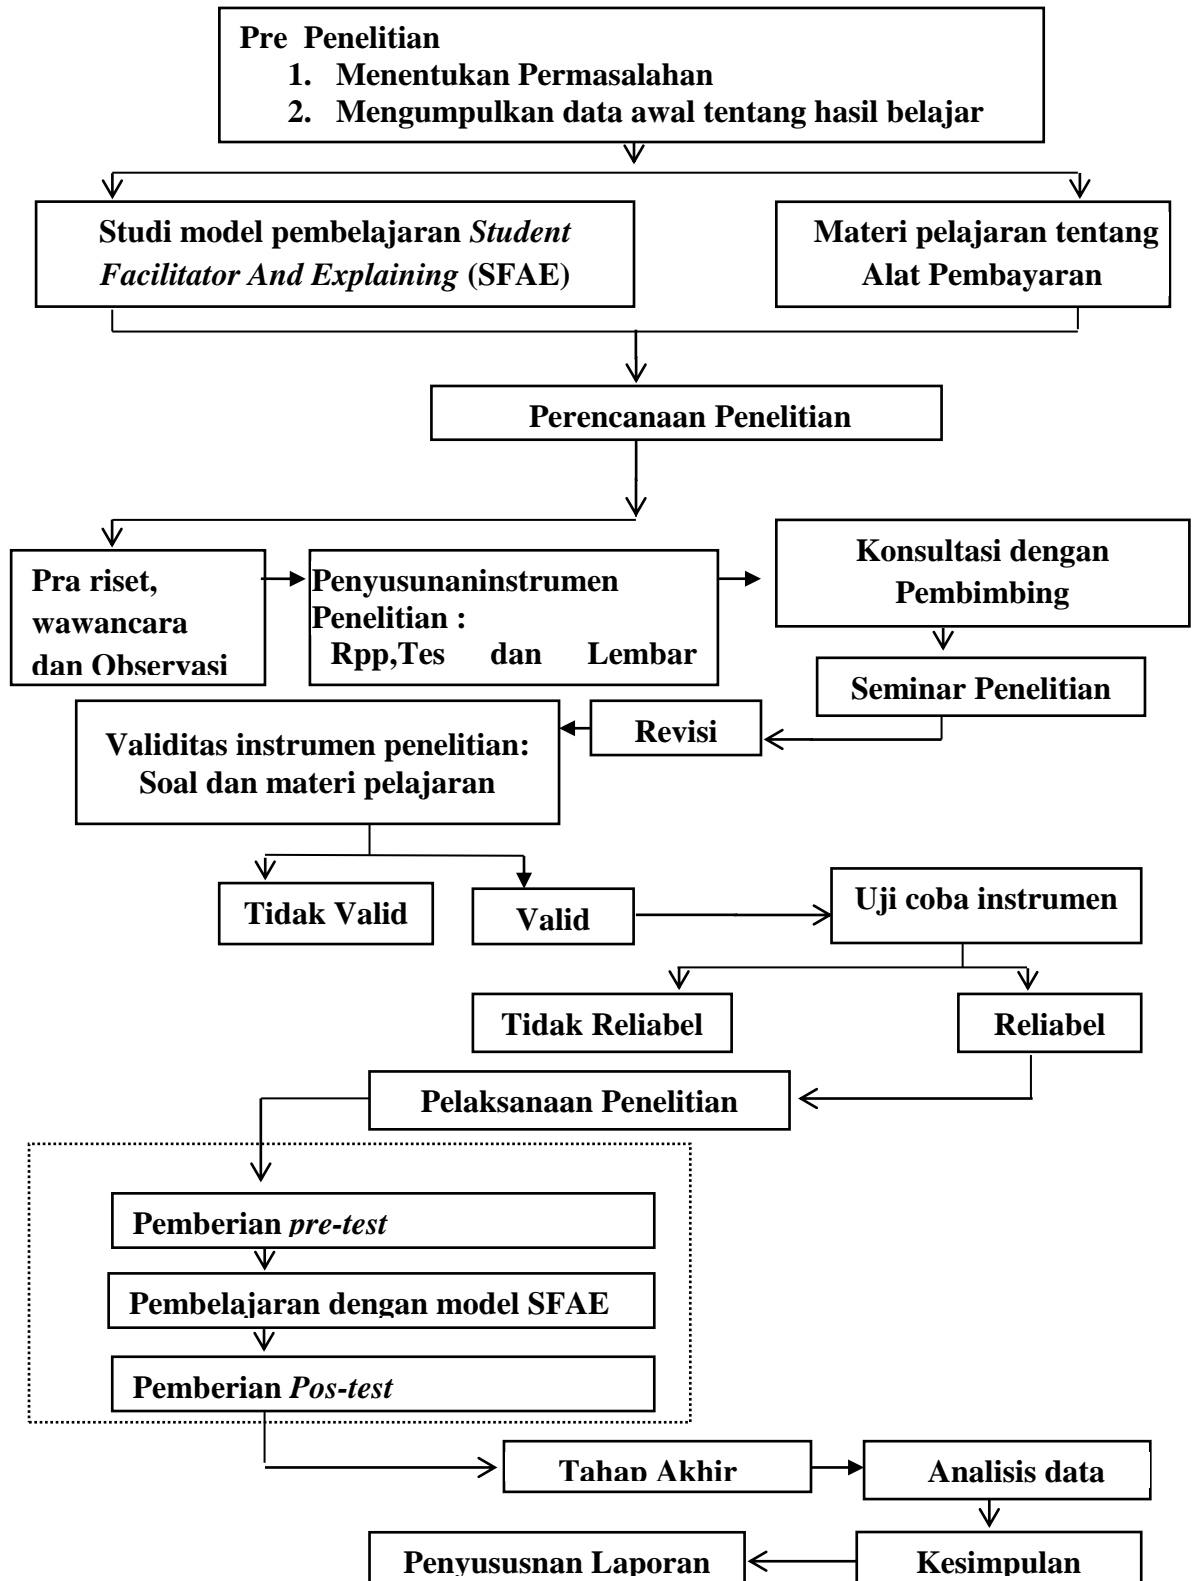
Pre Penelitian
1. Menentukan Permasalahan
2. Mengumpulkan data awal tentang hasil belajar

Studi model pembelajaran *Student Facilitator And Explaining* (SFAE)

Materi pelajaran tentang Alat Pembayaran

Perencanaan Penelitian

Pra riset, wawancara dan Observasi

Penyusunaninstrumen Penelitian : Rpp,Tes dan Lembar

Konsultasi dengan Pembimbing

Seminar Penelitian

Revisi

Validitas instrumen penelitian: Soal dan materi pelajaran

Tidak Valid

Valid

Uji coba instrumen

Tidak Reliabel

Reliabel

Pelaksanaan Penelitian

Pemberian *pre-test*

Pembelajaran dengan model SFAE

Pemberian *Pos-test*

Tahap Akhir

Analisis data

Penyususnan Laporan

Kesimpulan